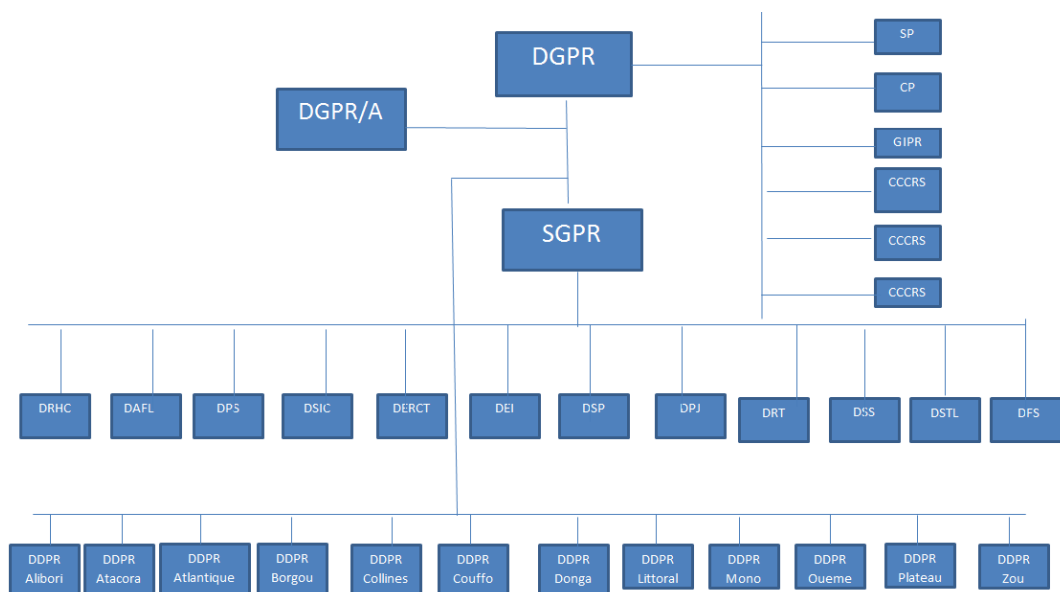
DGPR

SP

CP

GIPR

CCCRS

CCCRS

CCCRS

DGPR/A

SGPR

DRHC

DAFL

DPS

DSIC

DERCT

DEI

DSP

DPJ

DRT

DSS

DSTL

DFS

DDPR Alibori

DDPR Atacora

DDPR Atlantique

DDPR Borgou

DDPR Collines

DDPR Couffo

DDPR Donga

DDPR Littoral

DDPR Mono

DDPR Oueme

DDPR Plateau

DDPR Zou